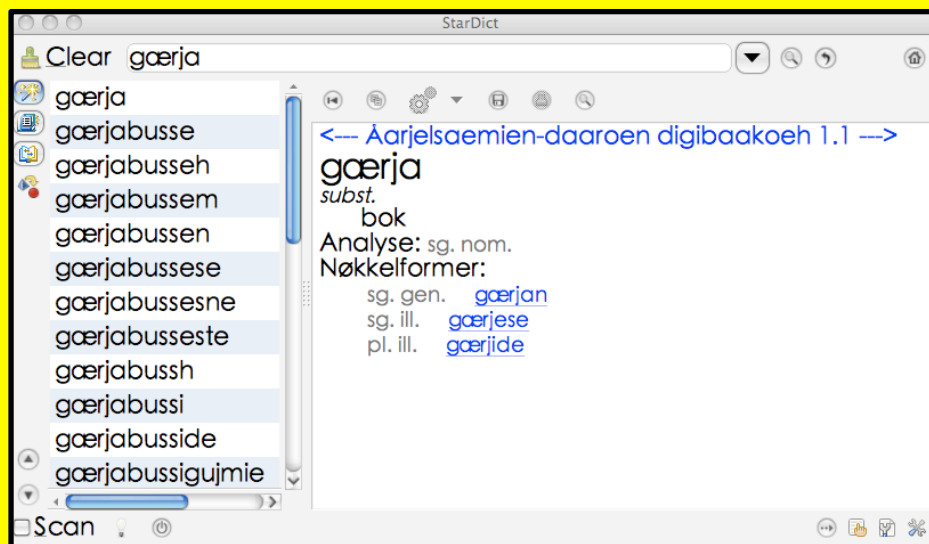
StarDict

Clear gœrja

gœrja
gœrjabusse
gœrjabusseh
gœrjabussem
gœrjabussen
gœrjabussese
gœrjabussesne
gœrjabusseste
gœrjabussh
gœrjabussi
gœrjabusside
gœrjabussigujmie

<--- Åarjelsaemien-daaroen digibaakoeh 1.1 --->
gœrja
subst.
bok
Analyse: sg. nom.
Nøkkelformer:
sg. gen. gœrjan
sg. ill. gœrjese
pl. ill. gœrjide

Scan